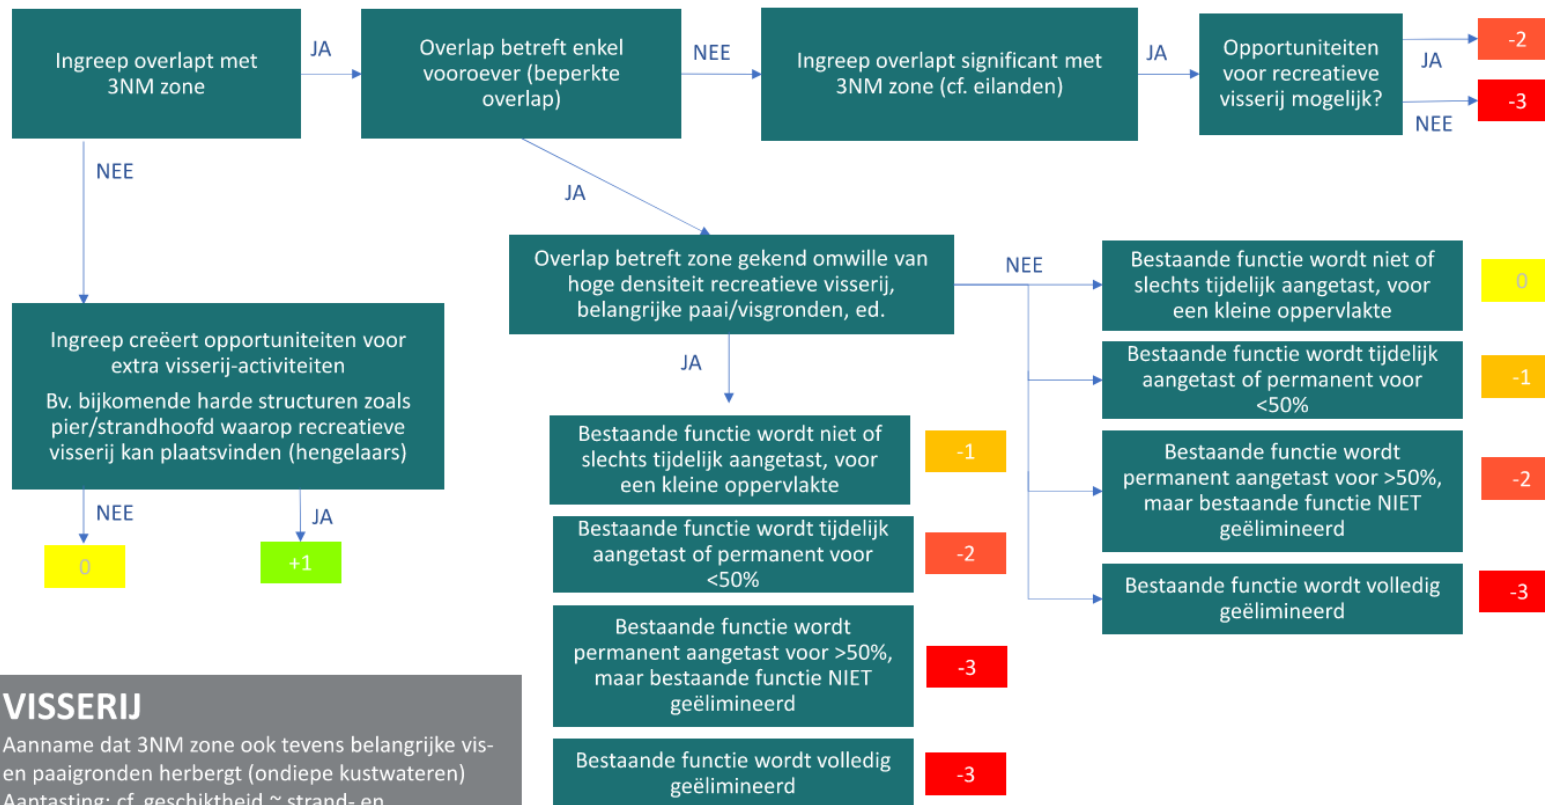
Ingreep overlapt met 3NM zone

JA

Overlap betreft enkel vooroever (beperkte overlap)

NEE

Ingreep overlapt significant met 3NM zone (cf. eilanden)

JA

Opportuniteiten voor recreatieve visserij mogelijk?

JA

-2

NEE

-3

NEE

JA

Overlap betreft zone gekend omwille van hoge densiteit recreatieve visserij, belangrijke paai/visgronden, ed.

NEE

Bestaande functie wordt niet of slechts tijdelijk aangetast, voor een kleine oppervlakte

0

Bestaande functie wordt tijdelijk aangetast of permanent voor <50%

-1

Bestaande functie wordt permanent aangetast voor >50%, maar bestaande functie NIET geëlimineerd

-2

Bestaande functie wordt volledig geëlimineerd

-3

JA

Bestaande functie wordt niet of slechts tijdelijk aangetast, voor een kleine oppervlakte

-1

Bestaande functie wordt tijdelijk aangetast of permanent voor <50%

-2

Bestaande functie wordt permanent aangetast voor >50%, maar bestaande functie NIET geëlimineerd

-3

Bestaande functie wordt volledig geëlimineerd

-3

Ingreep creëert opportuniteiten voor extra visserij-activiteiten

Bv. bijkomende harde structuren zoals pier/strandhoofd waarop recreatieve visserij kan plaatsvinden (hengelaars)

NEE

0

JA

+1

VISSERIJ

Aanname dat 3NM zone ook tevens belangrijke vis- en paaigronden herbergt (ondiepe kustwateren)

Aantasting: cf. geschiktheid ~ strand- en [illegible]